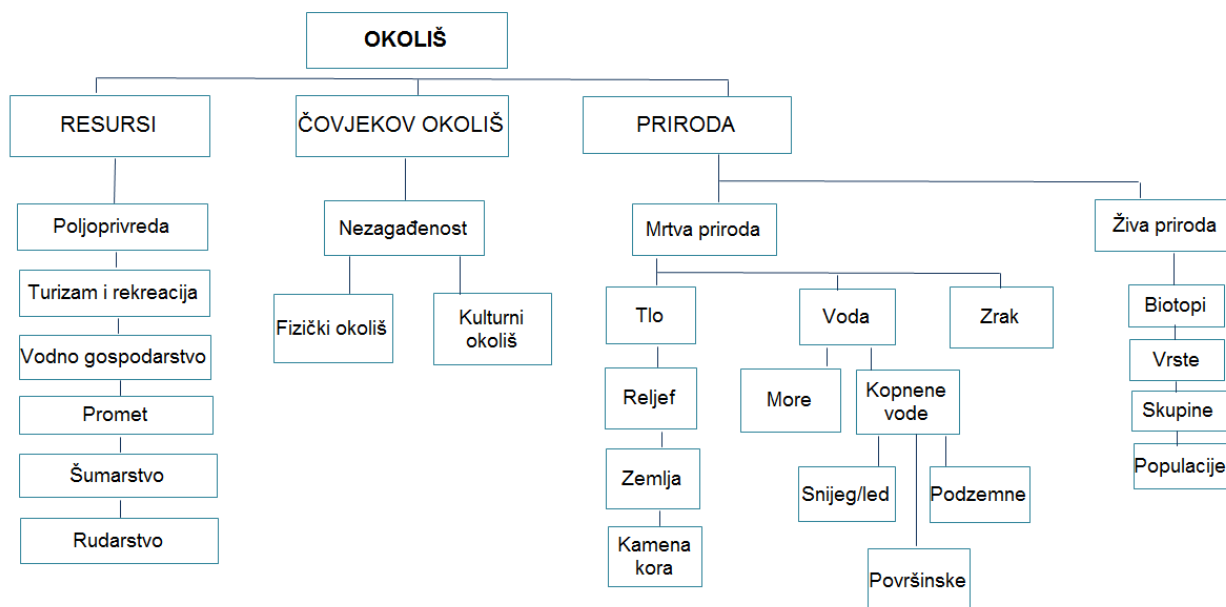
OKOLIŠ

RESURSI

Poljoprivreda

Turizam i rekreacija

Vodno gospodarstvo

Promet

Šumarstvo

Rudarstvo

ČOVJEKOV OKOLIŠ

Nezagađenost

Fizički okoliš

Kulturni okoliš

PRIRODA

Mrtva priroda

Tlo

Reljef

Zemlja

Kamena kora

Voda

More

Kopnene vode

Snijeg/led

Podzemne

Površinske

Zrak

Živa priroda

Biotopi

Vrste

Skupine

Populacije